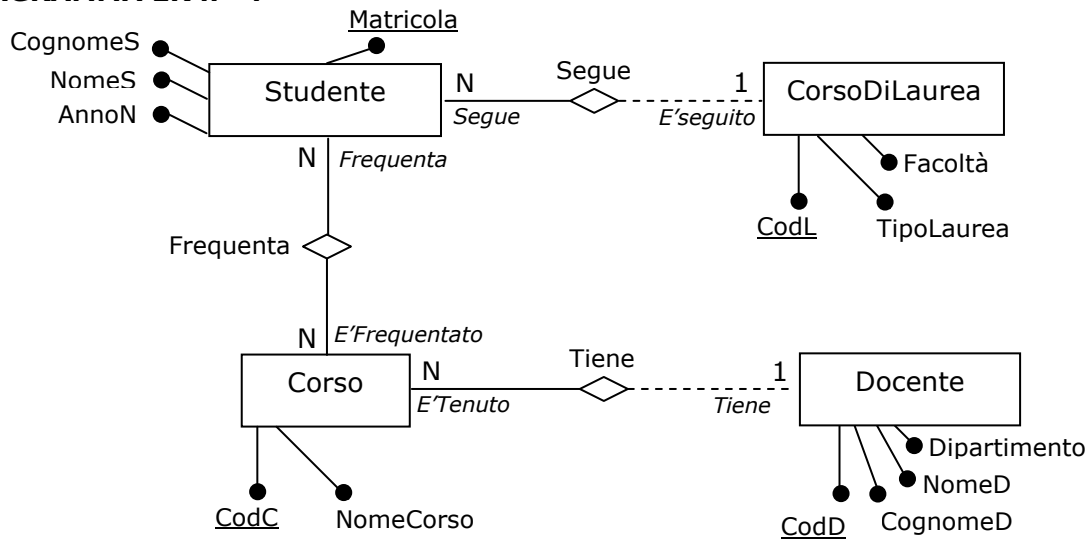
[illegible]

Matricola

CognomeS

NomeS

AnnoN

Studente

N

Segue

Segue

1

E'seguito

CorsoDiLaurea

Facoltà

CodL

TipoLaurea

N

Frequenta

Frequenta

N

E'Frequentato

Corso

N

E'Tenuto

Tiene

1

Tiene

Docente

Dipartimento

NomeD

CognomeD

CodD

CodC

NomeCorso